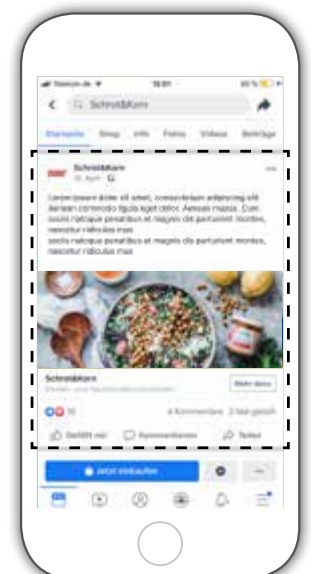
Telekom.de 18:01 93 %

Schrot&Korn

Startseite Shop Info Fotos Videos Beiträge

Schrot&Korn
15. April

Lorem ipsum dolor sit amet, consectetuer adipiscing elit. Aenean commodo ligula eget dolor. Aenean massa. Cum sociis natoque penatibus et magnis dis parturient montes, nascetur ridiculus mus.
sociis natoque penatibus et magnis dis parturient montes, nascetur ridiculus mus

Schrot&Korn
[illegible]

Mehr dazu

11 4 Kommentare 3 Mal geteilt

Gefällt mir Kommentieren Teilen

Jetzt einkaufen